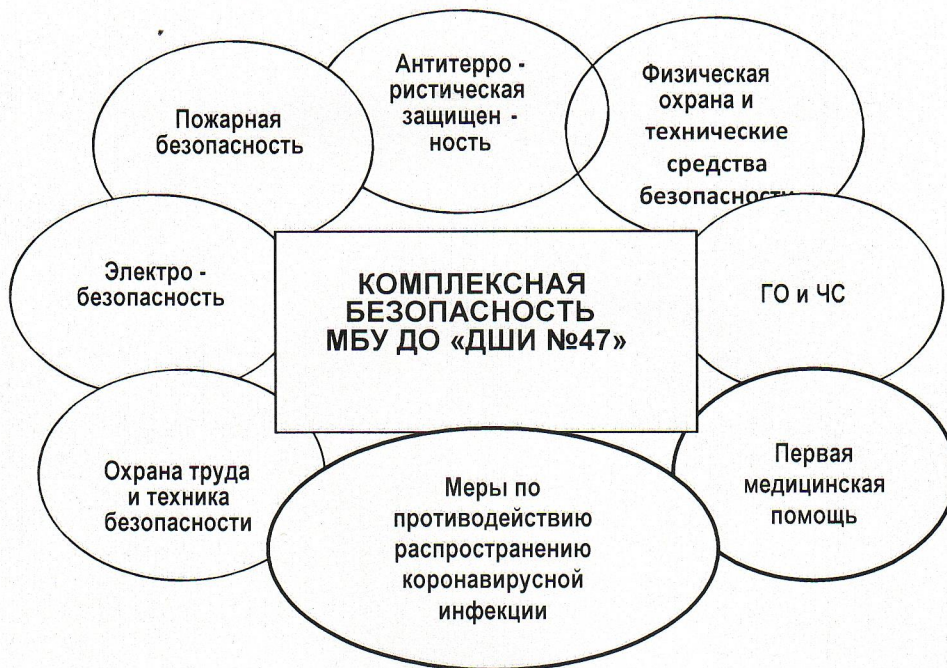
КОМПЛЕКСНАЯ БЕЗОПАСНОСТЬ МБУ ДО «ДШИ №47»

Пожарная безопасность

Антитерро - ристическая защищен - ность

Физическая охрана и технические средства безопасност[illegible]

Электро - безопасность

ГО и ЧС

Охрана труда и техника безопасности

Меры по противодействию распространению коронавирусной инфекции

Первая медицинская помощь